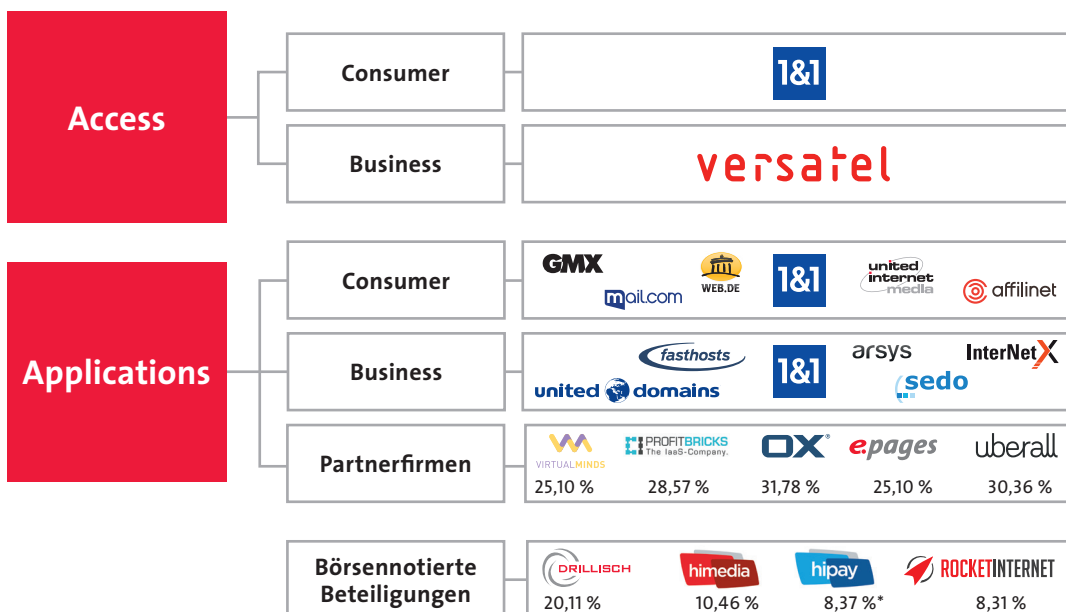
Access

Consumer

1&1

Business

versatel

Applications

Consumer

GMX

mail.com

WEB.DE

1&1

united internet media

affilinet

Business

fasthosts

united domains

1&1

arsys

sedo

InterNetX

Partnerfirmen

VIRTUALMINDS
25,10 %

PROFITBRICKS The IaaS-Company.
28,57 %

OX
31,78 %

e.pages
25,10 %

uberall
30,36 %

Börsennotierte Beteiligungen

DRILLISCH
20,11 %

himedia
10,46 %

hipay
8,37 %*

ROCKETINTERNET
8,31 %